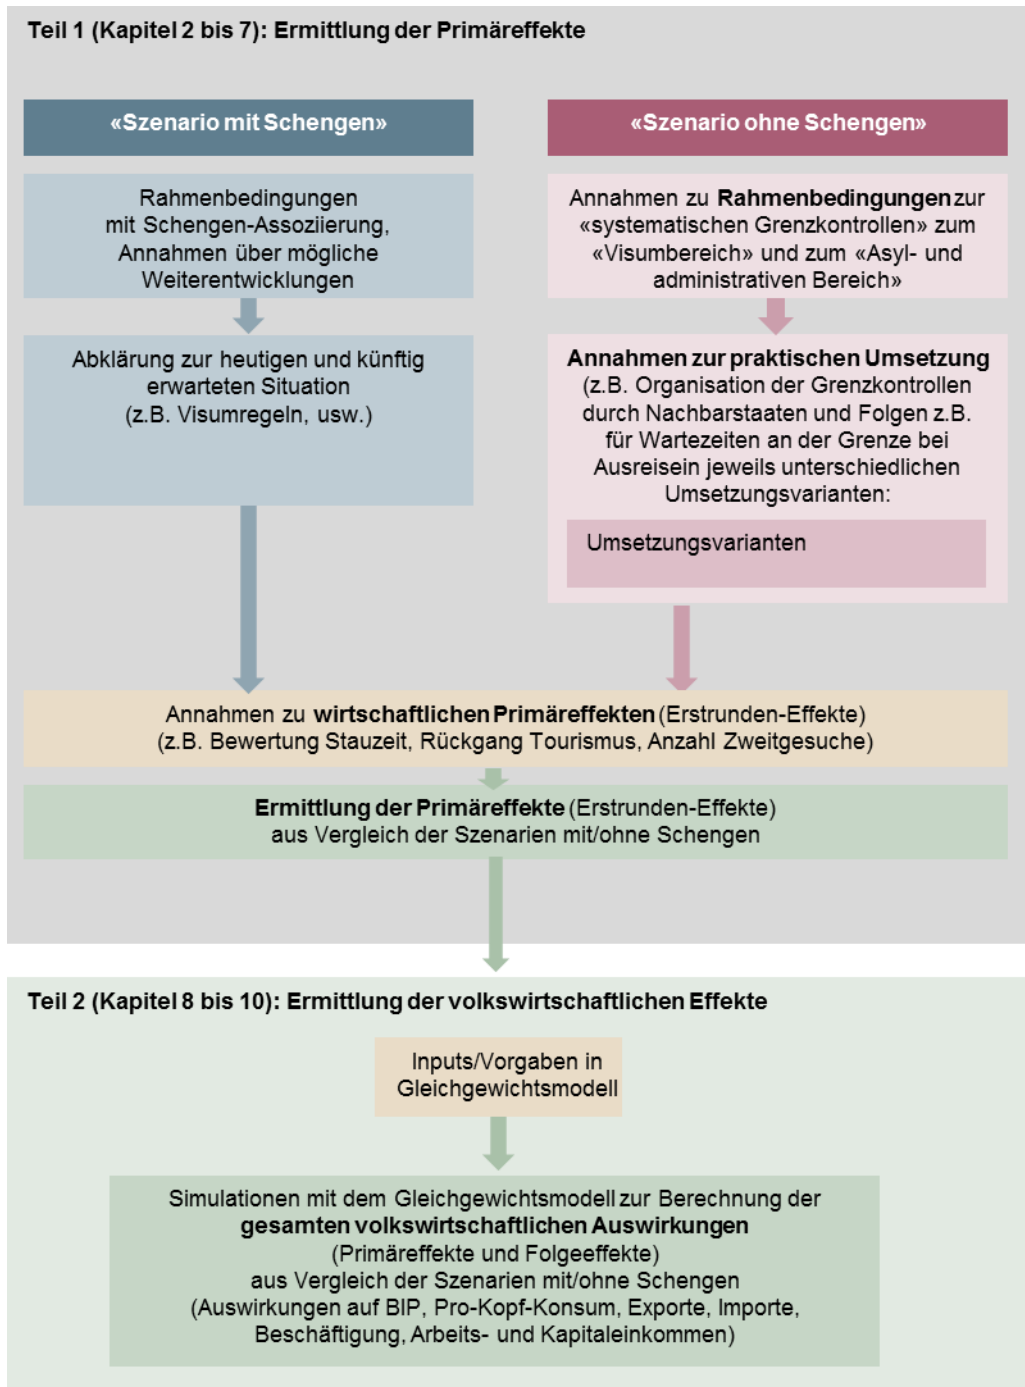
Teil 1 (Kapitel 2 bis 7): Ermittlung der Primäreffekte

«Szenario mit Schengen»

Rahmenbedingungen mit Schengen-Assoziierung, Annahmen über mögliche Weiterentwicklungen

Abklärung zur heutigen und künftig erwarteten Situation (z.B. Visumregeln, usw.)

«Szenario ohne Schengen»

Annahmen zu Rahmenbedingungen zur «systematischen Grenzkontrollen» zum «Visumbereich» und zum «Asyl- und administrativen Bereich»

Annahmen zur praktischen Umsetzung (z.B. Organisation der Grenzkontrollen durch Nachbarstaaten und Folgen z.B. für Wartezeiten an der Grenze bei Ausreisein jeweils unterschiedlichen Umsetzungsvarianten:

Umsetzungsvarianten

Annahmen zu wirtschaftlichen Primäreffekten (Erstrunden-Effekte) (z.B. Bewertung Stauzeit, Rückgang Tourismus, Anzahl Zweitgesuche)

Ermittlung der Primäreffekte (Erstrunden-Effekte) aus Vergleich der Szenarien mit/ohne Schengen

Teil 2 (Kapitel 8 bis 10): Ermittlung der volkswirtschaftlichen Effekte

Inputs/Vorgaben in Gleichgewichtsmodell

Simulationen mit dem Gleichgewichtsmodell zur Berechnung der gesamten volkswirtschaftlichen Auswirkungen (Primäreffekte und Folgeeffekte) aus Vergleich der Szenarien mit/ohne Schengen (Auswirkungen auf BIP, Pro-Kopf-Konsum, Exporte, Importe, Beschäftigung, Arbeits- und Kapitaleinkommen)